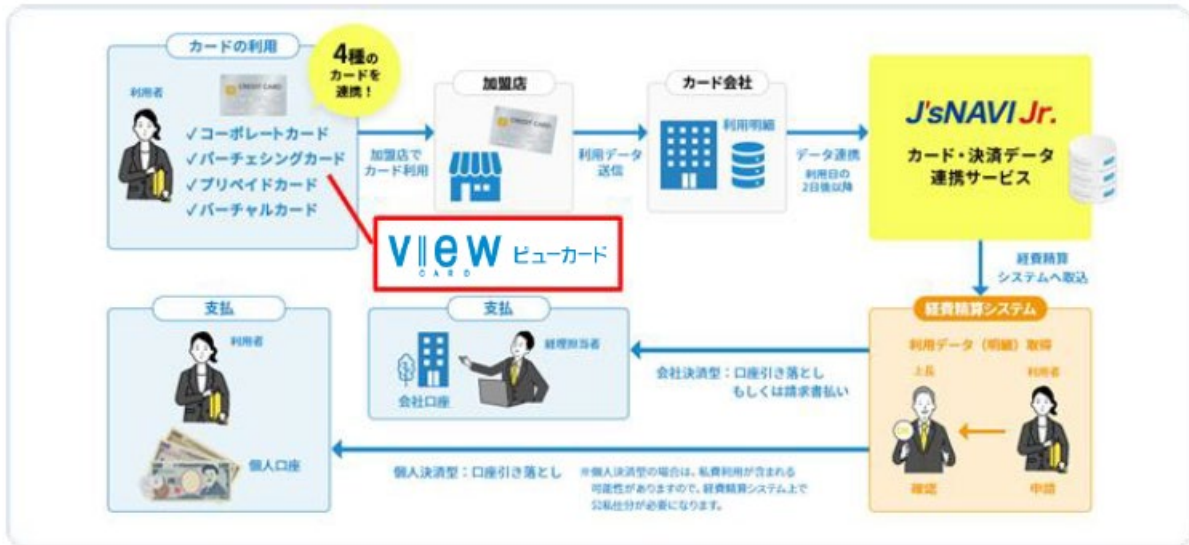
カードの利用

4種のカードを連携！

利用者

CREDIT CARD

✓コーポレートカード
✓パーチェシングカード
✓プリペイドカード
✓バーチャルカード

VIEW CARD ビューカード

加盟店でカード利用

加盟店

CREDIT CARD

利用データ送信

カード会社

利用明細

データ連携

利用日の2日後以降

J'sNAVI Jr.

カード・決済データ連携サービス

経費精算システムへ取込

経費精算システム

利用データ（明細）取得

上長

利用者

確認

申請

支払

利用者

個人口座

支払

経理担当者

会社口座

会社決済型：口座引き落とし もしくは請求書払い

個人決済型：口座引き落とし

※個人決済型の場合は、私費利用が含まれる可能性がありますので、経費精算システム上で公私仕分が必要になります。